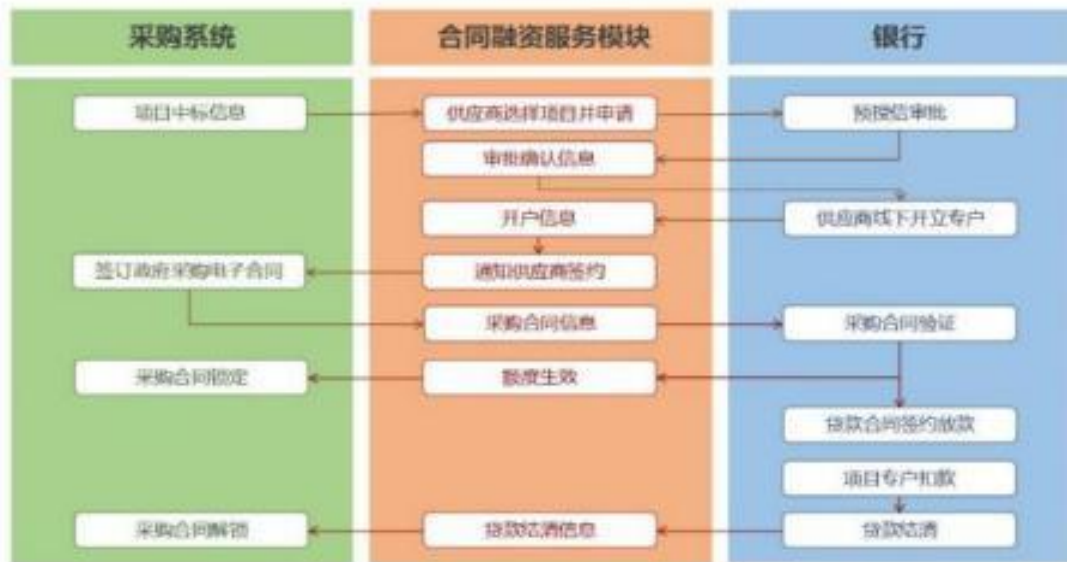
采购系统

合同融资服务模块

银行

项目中标信息

供应商选择项目并申请

预授信审批

审批确认信息

开户信息

供应商线下开立专户

签订政府采购电子合同

通知供应商签约

采购合同信息

采购合同验证

采购合同锁定

额度生效

贷款合同签约放款

项目专户扣款

采购合同解锁

贷款结清信息

贷款结清